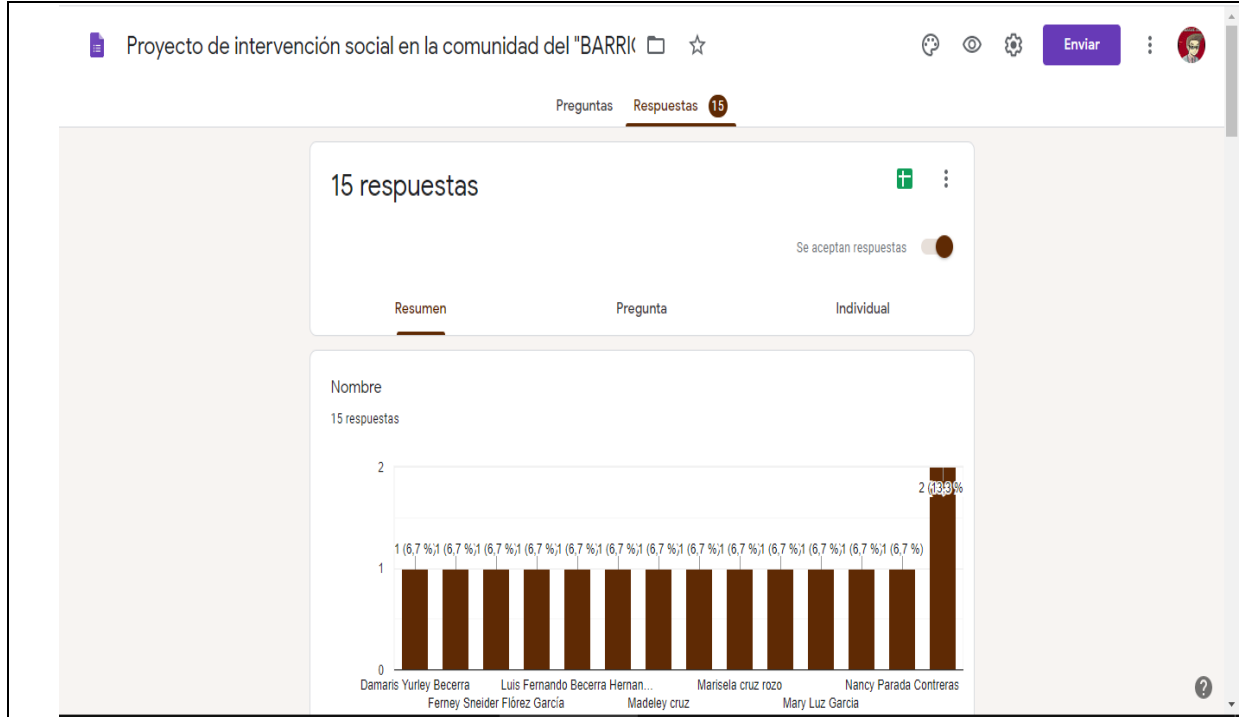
Proyecto de intervención social en la comunidad del "BARRI(

Enviar

Preguntas Respuestas 15

15 respuestas

Se aceptan respuestas

Resumen Pregunta Individual

Nombre

15 respuestas

2
1
0

1 (6,7 %) 1 (6,7 %) 1 (6,7 %) 1 (6,7 %) 1 (6,7 %) 1 (6,7 %) 1 (6,7 %) 1 (6,7 %) 1 (6,7 %) 1 (6,7 %) 1 (6,7 %) 1 (6,7 %) 1 (6,7 %) 2 (13,3 %)

Damaris Yurley Becerra
Ferney Sneider Flórez García
Luis Fernando Becerra Hernan...
Madeley cruz
Marisela cruz rozo
Mary Luz Garcia
Nancy Parada Contreras